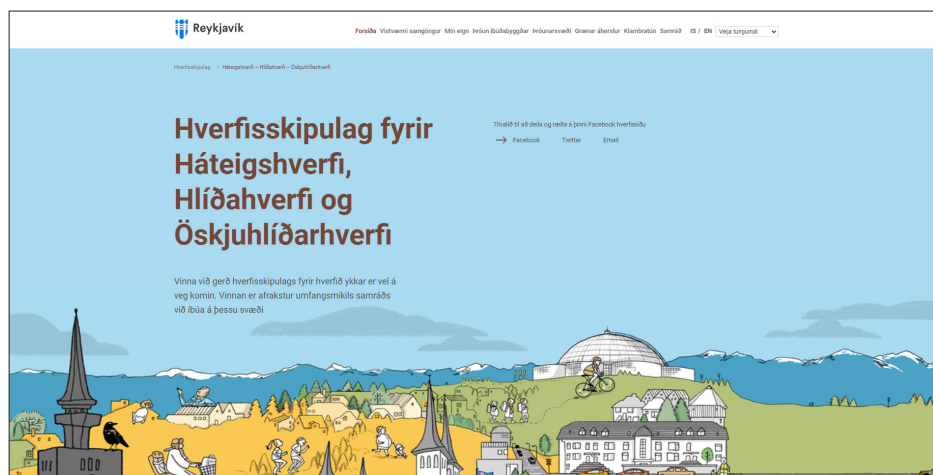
Reykjavík

Forsíða Vistvænni samgöngur Mín eign Þróun íbúðabyggðar Þróunarsvæði Grænar áherslur Klambratún Samráð IS / EN Velja tungumál

Hverfisskipulag > Háteigshverfi – Hlíðahverfi – Öskjuhlíðarhverfi

Hverfisskipulag fyrir Háteigshverfi, Hlíðahverfi og Öskjuhlíðarhverfi

Tilvalið til að deila og ræða á þinni Facebook hverfasíðu

Facebook Twitter Email

Vinna við gerð hverfisskipulags fyrir hverfið ykkar er vel á veg komin. Vinnan er afrakstur umfangsmikils samráðs við íbúa á þessu svæði